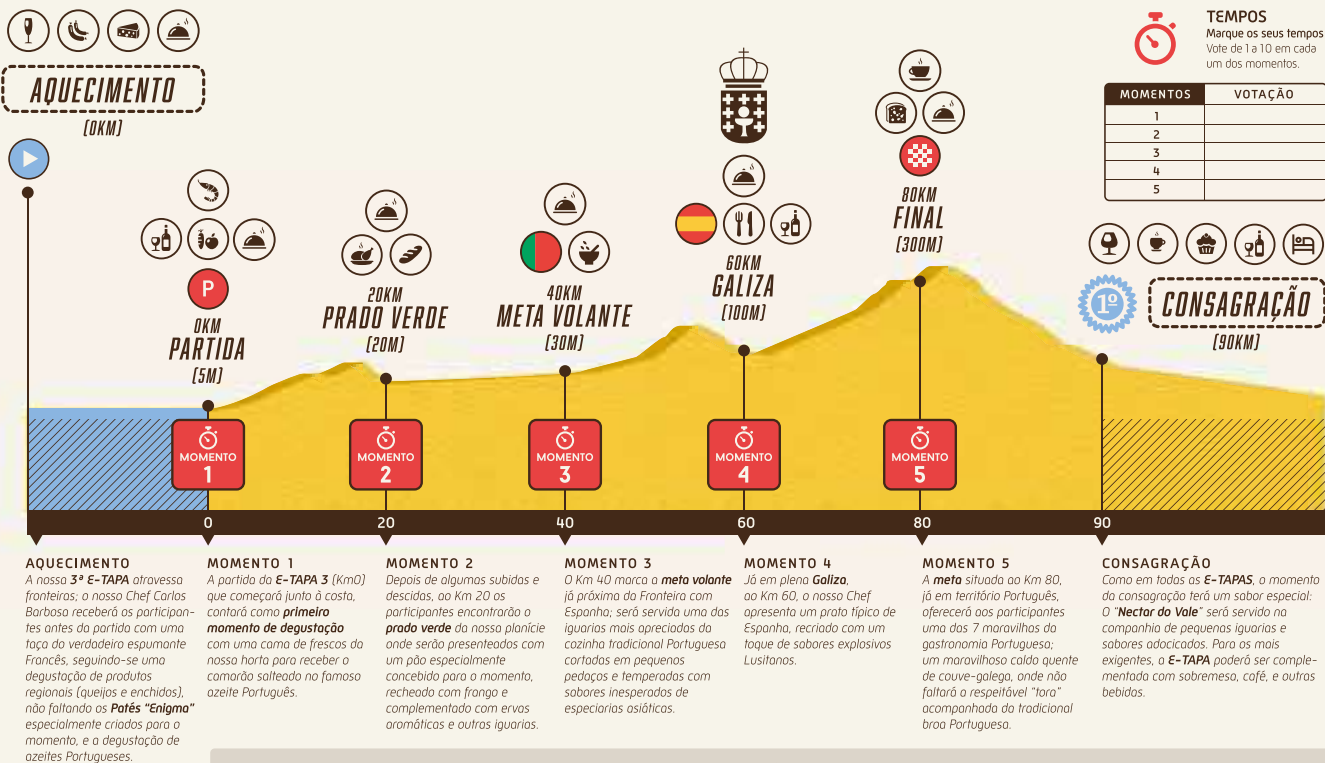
AQUECIMENTO
[0KM]

TEMPOS
Marque os seus tempos
Vote de 1 a 10 em cada um dos momentos.

| MOMENTOS | VOTAÇÃO |
|---|---|
| 1 | |
| 2 | |
| 3 | |
| 4 | |
| 5 | |

P
0KM
PARTIDA
[5M]

20KM
PRADO VERDE
[20M]

40KM
META VOLANTE
[30M]

60KM
GALIZA
[100M]

80KM
FINAL
[300M]

1º
CONSAGRAÇÃO
[90KM]

MOMENTO 1
MOMENTO 2
MOMENTO 3
MOMENTO 4
MOMENTO 5

0 20 40 60 80 90

AQUECIMENTO
A nossa 3ª E-TAPA atravessa fronteiras; o nosso Chef Carlos Barbosa receberá os participantes antes da partida com uma taça do verdadeiro espumante Francês, seguindo-se uma degustação de produtos regionais (queijos e enchidos), não faltando os Patés "Enigma" especialmente criados para o momento, e a degustação de azeites Portugueses.

MOMENTO 1
A partida da E-TAPA 3 (Km0) que começará junto à costa, contará como primeiro momento de degustação com uma cama de frescos da nossa horta para receber o camarão salteado no famoso azeite Português.

MOMENTO 2
Depois de algumas subidas e descidas, ao Km 20 os participantes encontrarão o prado verde da nossa planície onde serão presenteados com um pão especialmente concebido para o momento, recheado com frango e complementado com ervas aromáticas e outros iguarias.

MOMENTO 3
O Km 40 marca a meta volante já próxima da Fronteira com Espanha; será servida uma das iguarias mais apreciadas da cozinha tradicional Portuguesa cortadas em pequenos pedaços e temperadas com sabores inesperados de especiarias asiáticas.

MOMENTO 4
Já em plena Galiza, ao Km 60, o nosso Chef apresenta um prato típico de Espanha, recriado com um toque de sabores explosivos Lusitanos.

MOMENTO 5
A meta situada ao Km 80, já em território Português, oferecerá aos participantes uma das 7 maravilhas da gastronomia Portuguesa; um maravilhoso caldo quente de couve-galega, onde não faltará o respeitável "tora" acompanhada da tradicional broa Portuguesa.

CONSAGRAÇÃO
Como em todas as E-TAPAS, o momento da consagração terá um sabor especial: O "Nectar do Vale" será servido na companhia de pequenas iguarias e sabores adocicados. Para os mais exigentes, a E-TAPA poderá ser complementada com sobremesa, café, e outras bebidas.